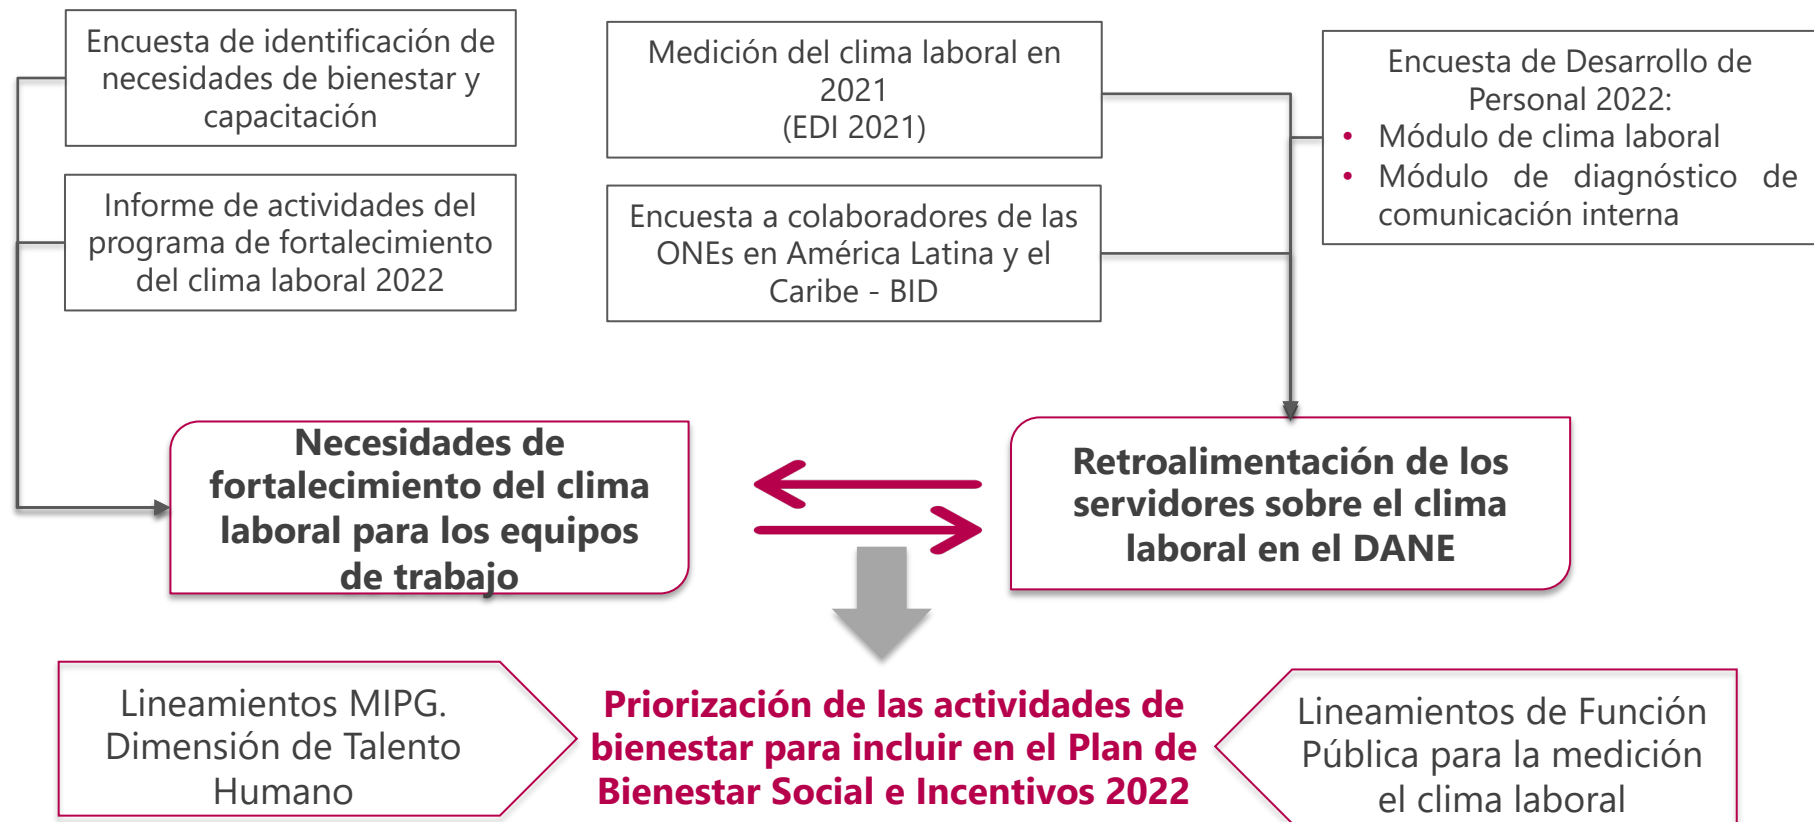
Encuesta de identificación de necesidades de bienestar y capacitación

Informe de actividades del programa de fortalecimiento del clima laboral 2022

Medición del clima laboral en 2021
(EDI 2021)

Encuesta a colaboradores de las ONEs en América Latina y el Caribe - BID

Encuesta de Desarrollo de Personal 2022:
• Módulo de clima laboral
• Módulo de diagnóstico de comunicación interna

Necesidades de fortalecimiento del clima laboral para los equipos de trabajo

Retroalimentación de los servidores sobre el clima laboral en el DANE

Lineamientos MIPG. Dimensión de Talento Humano

Priorización de las actividades de bienestar para incluir en el Plan de Bienestar Social e Incentivos 2022

Lineamientos de Función Pública para la medición el clima laboral